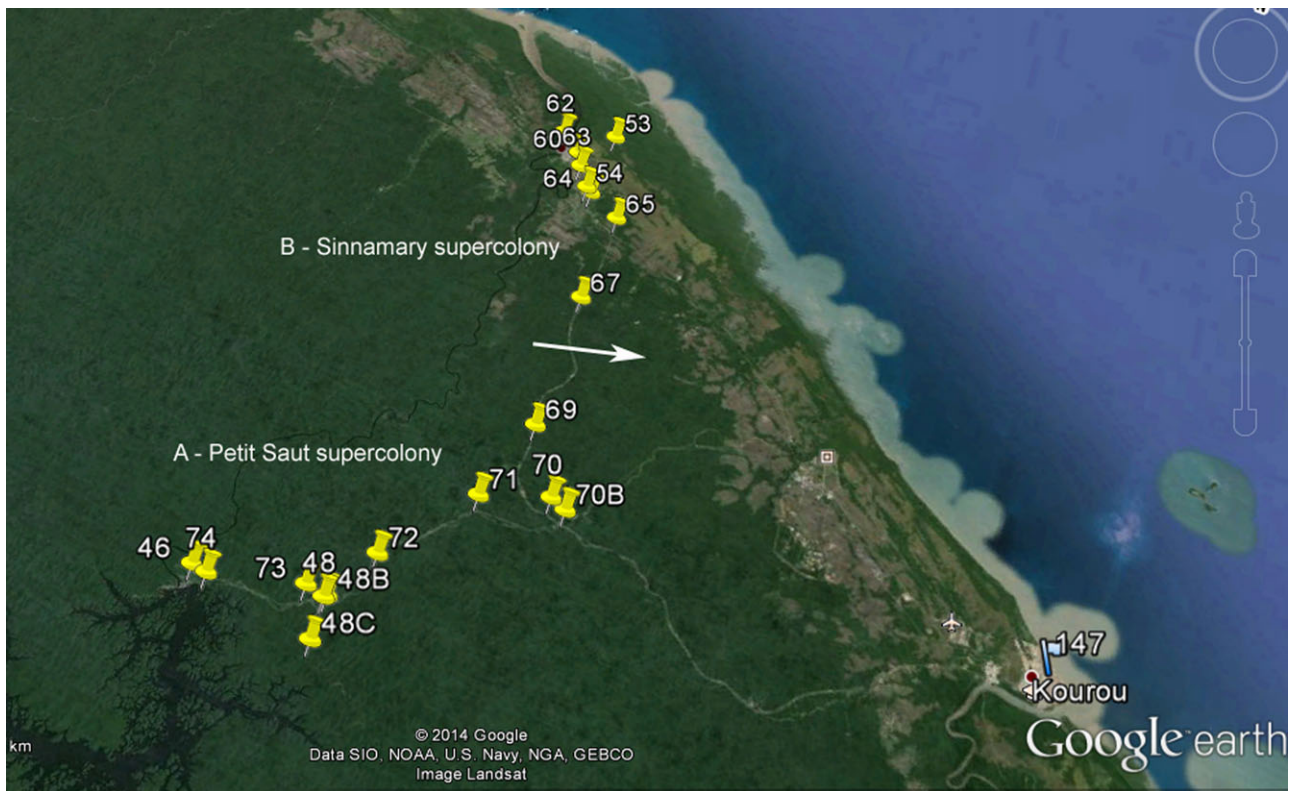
62
53
60
63
64
54
65
B - Sinnamary supercolony
67
69
A - Petit Saut supercolony
70
71
70B
72
74
46
73
48
48B
48C
147
Kourou
km
© 2014 Google
Data SIO, NOAA, U.S. Navy, NGA, GEBCO
Image Landsat
Google earth